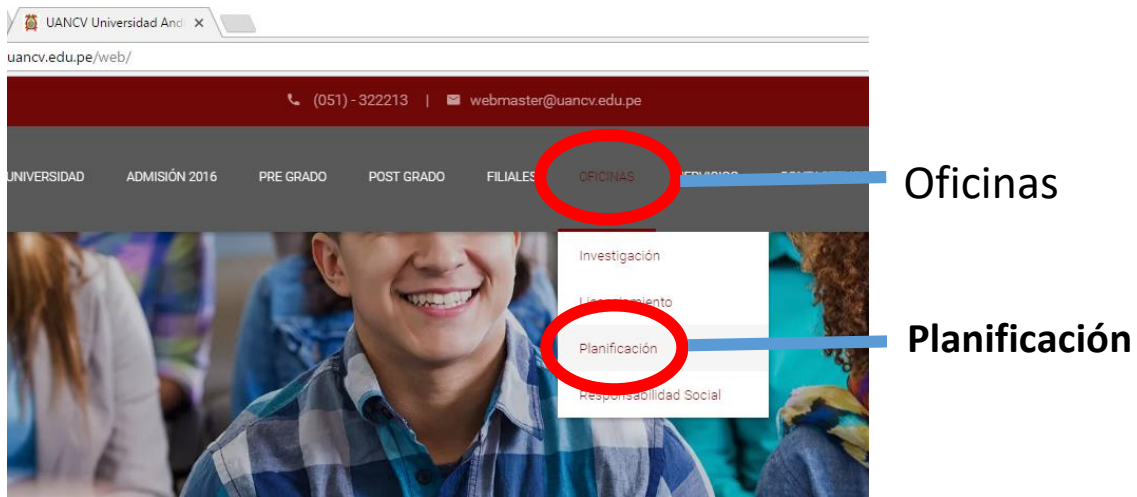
UANCV Universidad And ×

uancv.edu.pe/web/

(051) - 322213 | webmaster@uancv.edu.pe

UNIVERSIDAD ADMISIÓN 2016 PRE GRADO POST GRADO FILIALES OFICINAS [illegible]ERVICIOS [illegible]

Oficinas

Investigación

L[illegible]miento

Planificación

Responsabilidad Social

Planificación